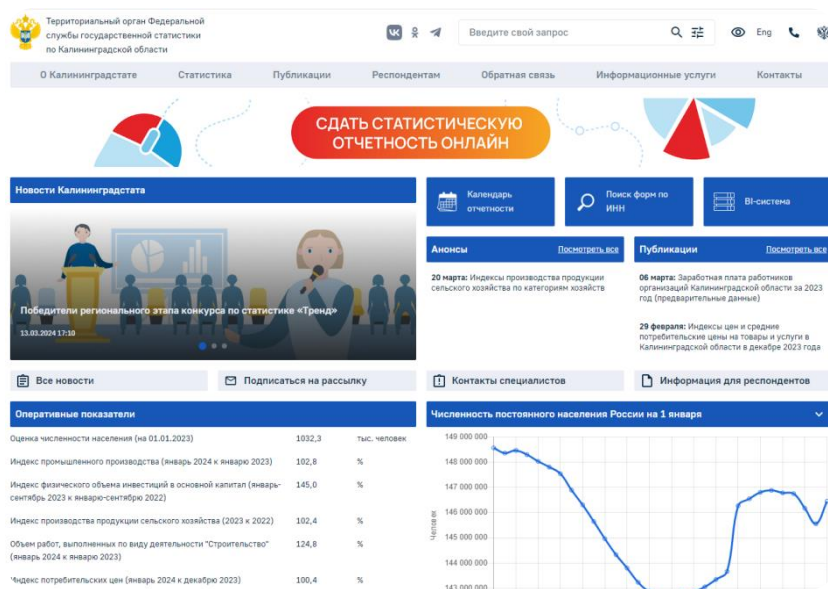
Территориальный орган Федеральной службы государственной статистики по Калининградской области

Введите свой запрос

Eng

О Калининградстате Статистика Публикации Респондентам Обратная связь Информационные услуги Контакты

СДАТЬ СТАТИСТИЧЕСКУЮ ОТЧЕТНОСТЬ ОНЛАЙН

Новости Калининградстата

Победители регионального этапа конкурса по статистике «Тренд»

13.03.2024 17:10

Календарь отчетности

Поиск форм по ИНН

BI-система

Анонсы Посмотреть все

20 марта: Индексы производства продукции сельского хозяйства по категориям хозяйств

Публикации Посмотреть все

06 марта: Заработная плата работников организаций Калининградской области за 2023 год (предварительные данные)

29 февраля: Индексы цен и средние потребительские цены на товары и услуги в Калининградской области в декабре 2023 года

Все новости

Подписаться на рассылку

Контакты специалистов

Информация для респондентов

Оперативные показатели

| | | |
|---|---|---|
| Оценка численности населения (на 01.01.2023) | 1032,3 | тыс. человек |
| Индекс промышленного производства (январь 2024 к январю 2023) | 102,8 | % |
| Индекс физического объема инвестиций в основной капитал (январь-сентябрь 2023 к январю-сентябрю 2022) | 145,0 | % |
| Индекс производства продукции сельского хозяйства (2023 к 2022) | 102,4 | % |
| Объем работ, выполненных по виду деятельности "Строительство" (январь 2024 к январю 2023) | 124,8 | % |
| Индекс потребительских цен (январь 2024 к декабрю 2023) | 100,4 | % |

Численность постоянного населения России на 1 января

149 000 000
148 000 000
147 000 000
146 000 000
145 000 000
144 000 000
143 000 000

Человек